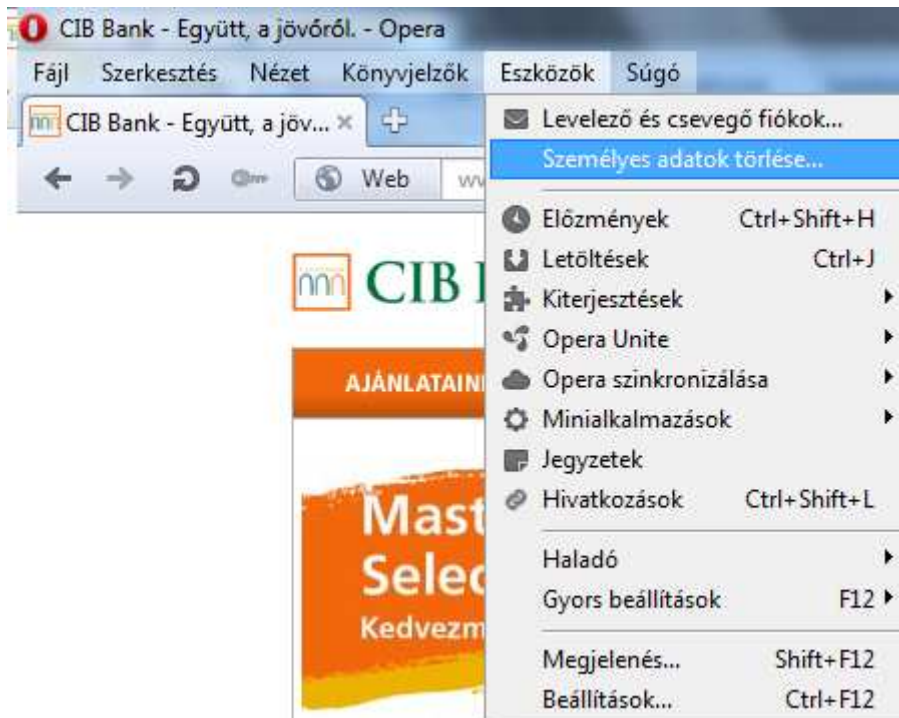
CIB Bank - Együtt, a jövőről. - Opera

Fájl Szerkesztés Nézet Könyvjelzők Eszközök Súgó

CIB Bank - Együtt, a jöv... ×

Web ww

CIB B

AJÁNLATAINI

Mast
Selec
Kedvezm

Levelező és csevegő fiókok...
Személyes adatok törlése...
Előzmények Ctrl+Shift+H
Letöltések Ctrl+J
Kiterjesztések
Opera Unite
Opera szinkronizálása
Minialkalmazások
Jegyzetek
Hivatkozások Ctrl+Shift+L
Haladó
Gyors beállítások F12
Megjelenés... Shift+F12
Beállítások... Ctrl+F12